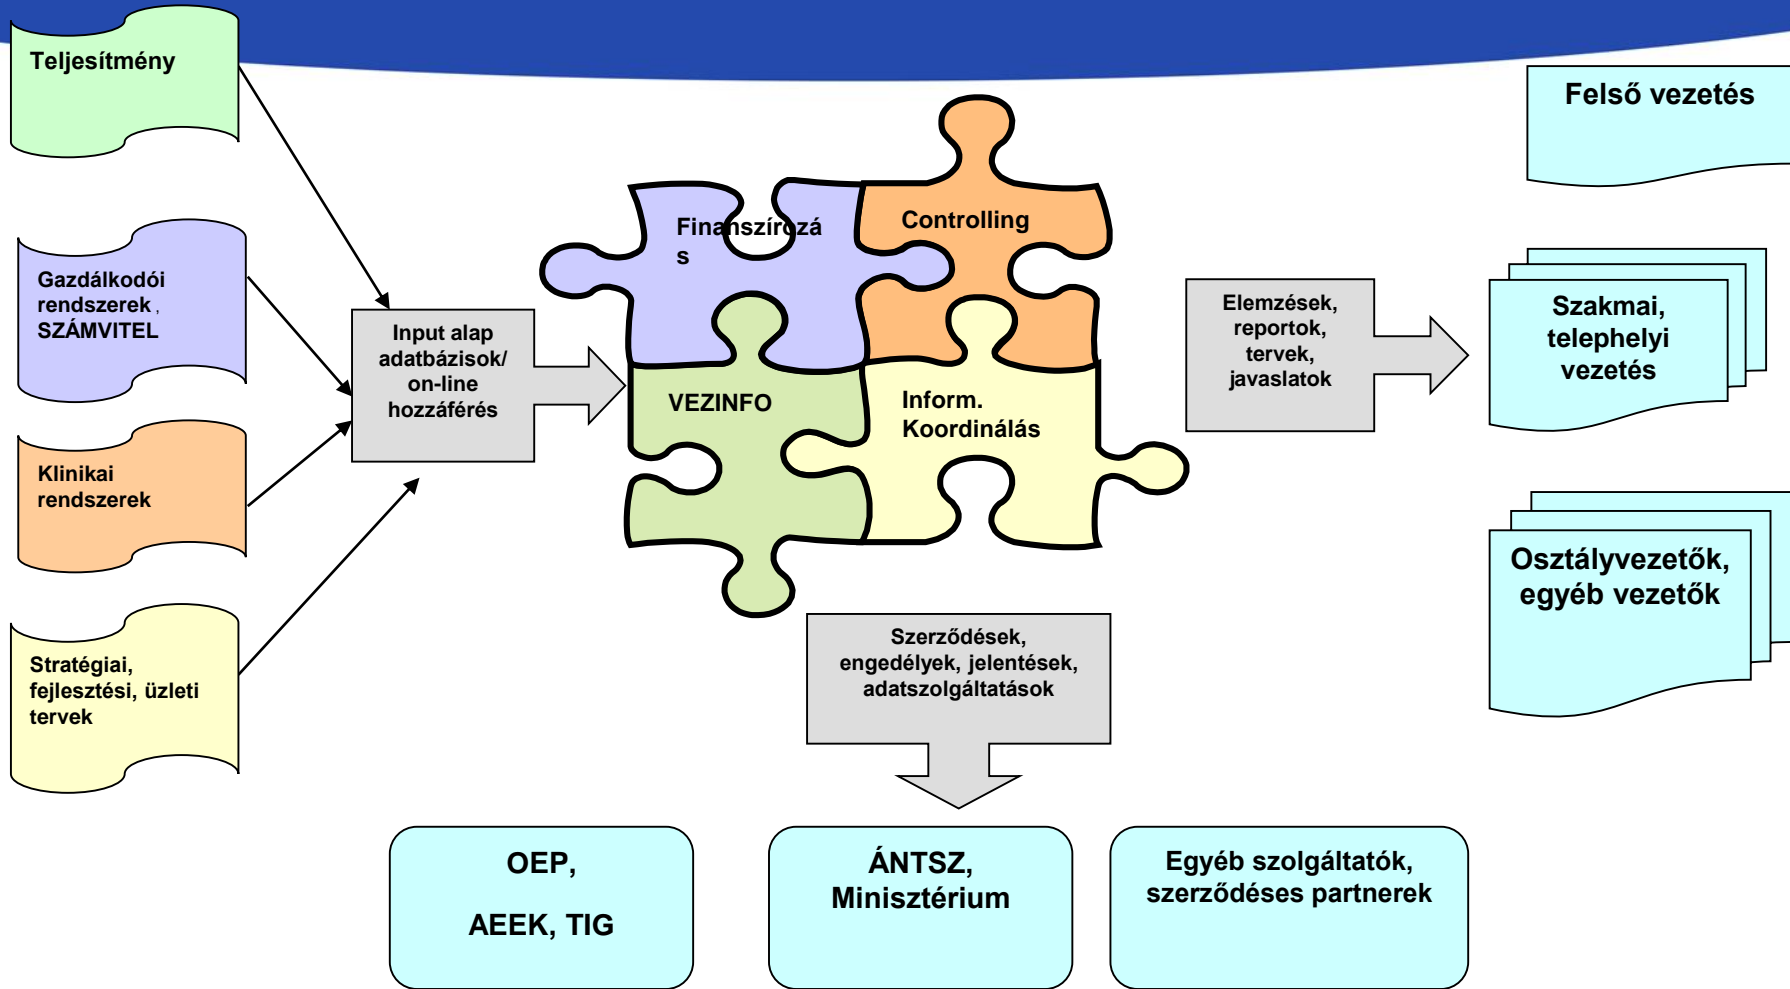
Teljesítmény

Gazdálkodói rendszerek, SZÁMVITEL

Klinikai rendszerek

Stratégiai, fejlesztési, üzleti tervek

Input alap adatbázisok/ on-line hozzáférés

Finanszírozá s

Controlling

VEZINFO

Inform. Koordinálás

Elemzések, reportok, tervek, javaslatok

Felső vezetés

Szakmai, telephelyi vezetés

Osztályvezetők, egyéb vezetők

Szerződések, engedélyek, jelentések, adatszolgáltatások

OEP,

AEEK, TIG

ÁNTSZ, Minisztérium

Egyéb szolgáltatók, szerződéses partnerek